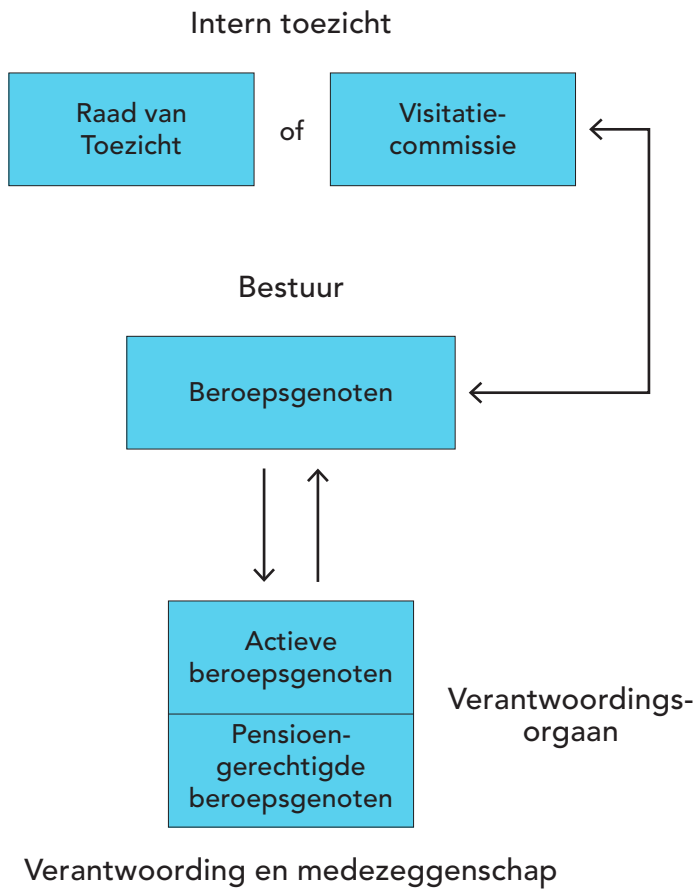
Intern toezicht

Raad van Toezicht

of

Visitatiecommissie

Bestuur

Beroepsgenoten

Actieve beroepsgenoten

Pensioengerechtigde beroepsgenoten

Verantwoordingsorgaan

Verantwoording en medezeggenschap